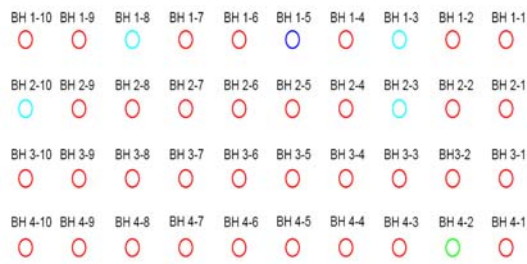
BH 1-10 BH 1-9 BH 1-8 BH 1-7 BH 1-6 BH 1-5 BH 1-4 BH 1-3 BH 1-2 BH 1-1

BH 2-10 BH 2-9 BH 2-8 BH 2-7 BH 2-6 BH 2-5 BH 2-4 BH 2-3 BH 2-2 BH 2-1

BH 3-10 BH 3-9 BH 3-8 BH 3-7 BH 3-6 BH 3-5 BH 3-4 BH 3-3 BH3-2 BH 3-1

BH 4-10 BH 4-9 BH 4-8 BH 4-7 BH 4-6 BH 4-5 BH 4-4 BH 4-3 BH 4-2 BH 4-1